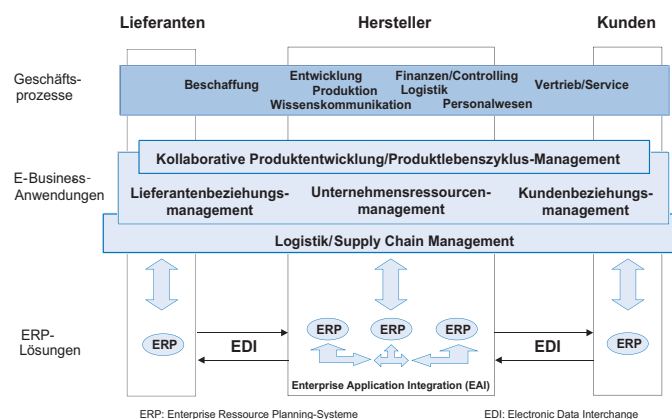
Lieferanten
Hersteller
Kunden

Geschäftsprozesse

Beschaffung
Entwicklung
Produktion
Wissenskommunikation
Finanzen/Controlling
Logistik
Personalwesen
Vertrieb/Service

E-Business-Anwendungen

Kollaborative Produktentwicklung/Produktlebenszyklus-Management

Lieferantenbeziehungsmanagement
Unternehmensressourcenmanagement
Kundenbeziehungsmanagement

Logistik/Supply Chain Management

ERP-Lösungen

ERP
EDI
ERP
ERP
ERP
EDI
ERP

Enterprise Application Integration (EAI)

ERP: Enterprise Ressource Planning-Systeme
EDI: Electronic Data Interchange